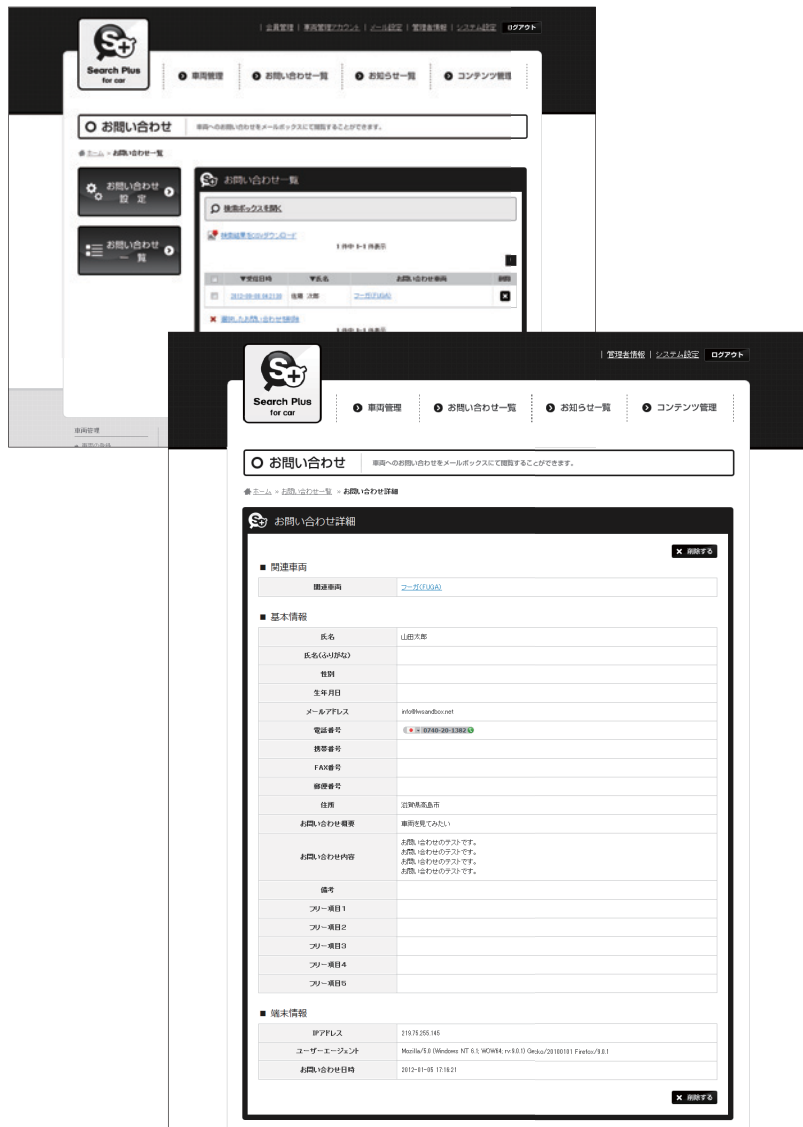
| 会員管理 | 車両管理アカウント | メール設定 | 管理者情報 | システム設定 ログアウト

Search Plus for car

車両管理 お問い合わせ一覧 お知らせ一覧 コンテンツ管理

お問い合わせ 車両へのお問い合わせをメールボックスにて閲覧することができます。

ホーム » お問い合わせ一覧

お問い合わせ 設定

お問い合わせ 一覧

お問い合わせ一覧

検索ボックスを開く

検索結果をCSVダウンロード

1 件中 1-1 件表示

| | ▼受付日時 | ▼氏名 | お問い合わせ車両 | 削除 |
|---|---|---|---|---|
| | 2012-09-08 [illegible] | 佐藤 太郎 | フーガ(FUGA) | |

選択したお問い合わせを削除

1 件中 1-1 件表示

車両管理

| 管理者情報 | システム設定 ログアウト

Search Plus for car

車両管理 お問い合わせ一覧 お知らせ一覧 コンテンツ管理

お問い合わせ 車両へのお問い合わせをメールボックスにて閲覧することができます。

ホーム » お問い合わせ一覧 » お問い合わせ詳細

お問い合わせ詳細

削除する

■ 関連車両

| 関連車両 | フーガ(FUGA) |
|---|---|

■ 基本情報

| 氏名 | 山田太郎 |
|---|---|
| 氏名(ふりがな) | |
| 性別 | |
| 生年月日 | |
| メールアドレス | info@wsandbox.net |
| 電話番号 | 0740-20-1382 |
| 携帯番号 | |
| FAX番号 | |
| 郵便番号 | |
| 住所 | 滋賀県高島市 |
| お問い合わせ概要 | 車両を見てみたい |
| お問い合わせ内容 | お問い合わせのテストです。 お問い合わせのテストです。 お問い合わせのテストです。 お問い合わせのテストです。 |
| 備考 | |
| フリー項目1 | |
| フリー項目2 | |
| フリー項目3 | |
| フリー項目4 | |
| フリー項目5 | |

■ 端末情報

| IPアドレス | 219.75.255.145 |
|---|---|
| ユーザーエージェント | Mozilla/5.0 (Windows NT 6.1; WOW64; rv:9.0.1) Gecko/20100101 Firefox/9.0.1 |
| お問い合わせ日時 | 2012-01-05 17:16:21 |

削除する